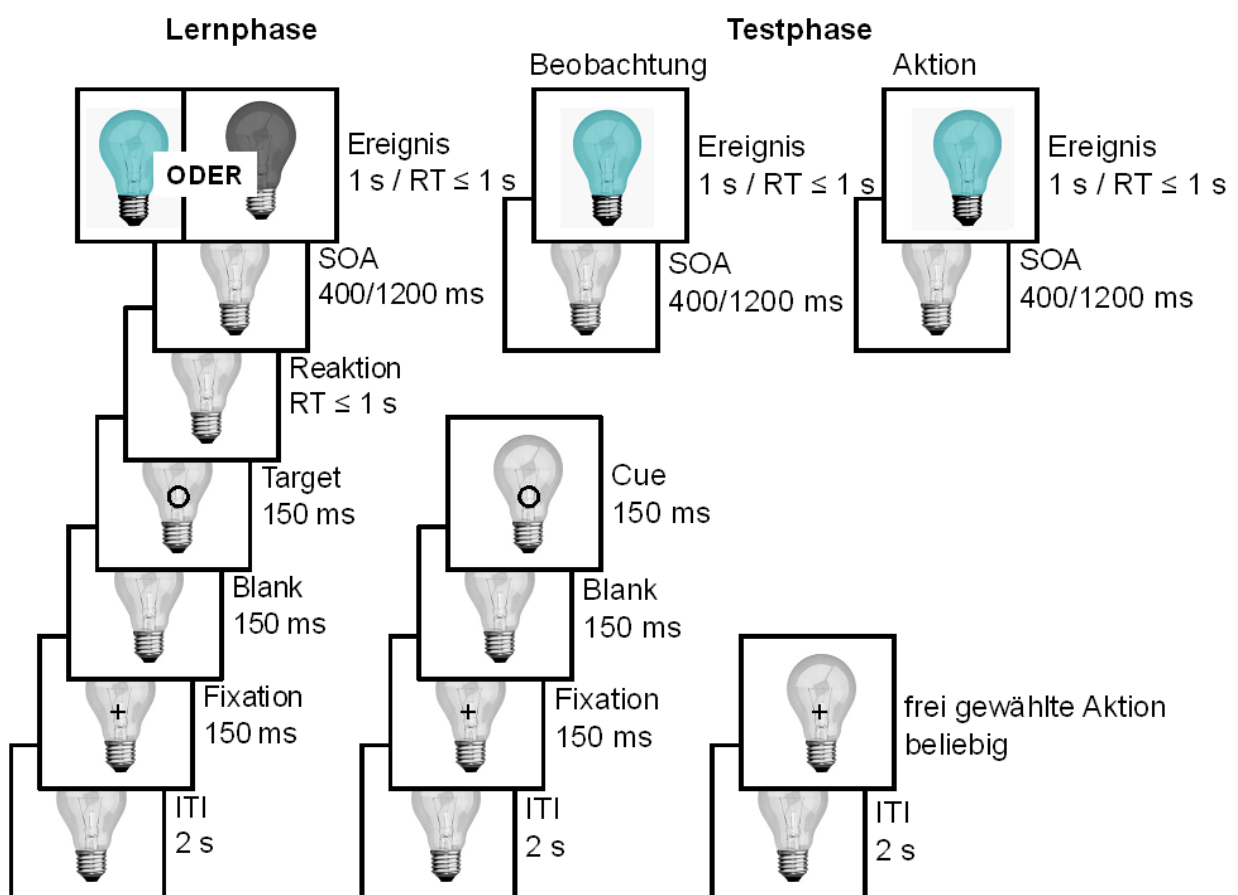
Lernphase

ODER

Ereignis
1 s / RT ≤ 1 s

SOA
400/1200 ms

Reaktion
RT ≤ 1 s

Target
150 ms

Blank
150 ms

Fixation
150 ms

ITI
2 s

Testphase

Beobachtung

Ereignis
1 s / RT ≤ 1 s

SOA
400/1200 ms

Cue
150 ms

Blank
150 ms

Fixation
150 ms

ITI
2 s

Aktion

Ereignis
1 s / RT ≤ 1 s

SOA
400/1200 ms

frei gewählte Aktion
beliebig

ITI
2 s